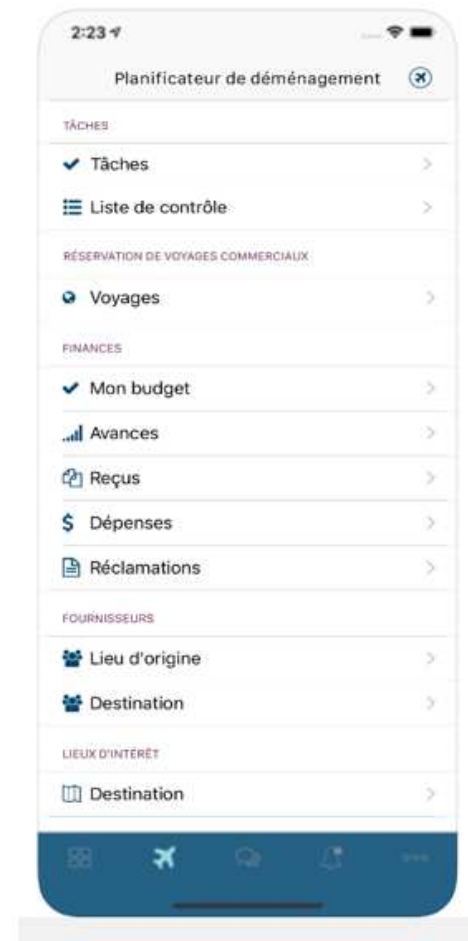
2:23

Planificateur de déménagement

TÂCHES

Tâches

Liste de contrôle

RÉSERVATION DE VOYAGES COMMERCIAUX

Voyages

FINANCES

Mon budget

Avances

Reçus

$ Dépenses

Réclamations

FOURNISSEURS

Lieu d'origine

Destination

LIEUX D'INTÉRÊT

Destination